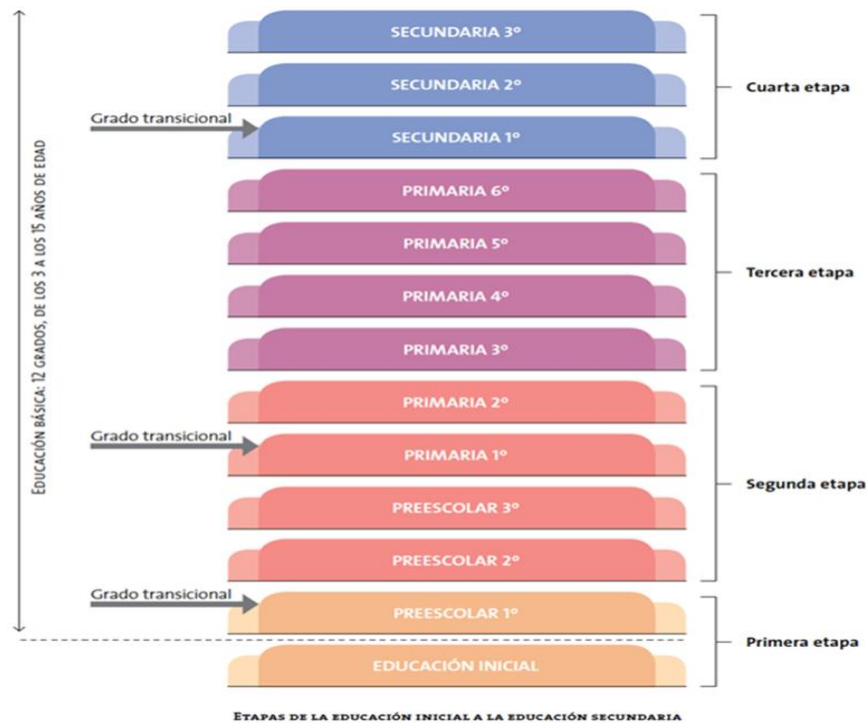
EDUCACIÓN BÁSICA: 12 GRADOS, DE LOS 3 A LOS 15 AÑOS DE EDAD

SECUNDARIA 3º

SECUNDARIA 2º

Grado transicional

SECUNDARIA 1º

Cuarta etapa

PRIMARIA 6º

PRIMARIA 5º

PRIMARIA 4º

PRIMARIA 3º

Tercera etapa

PRIMARIA 2º

Grado transicional

PRIMARIA 1º

PREESCOLAR 3º

PREESCOLAR 2º

Segunda etapa

Grado transicional

PREESCOLAR 1º

EDUCACIÓN INICIAL

Primera etapa

ETAPAS DE LA EDUCACIÓN INICIAL A LA EDUCACIÓN SECUNDARIA